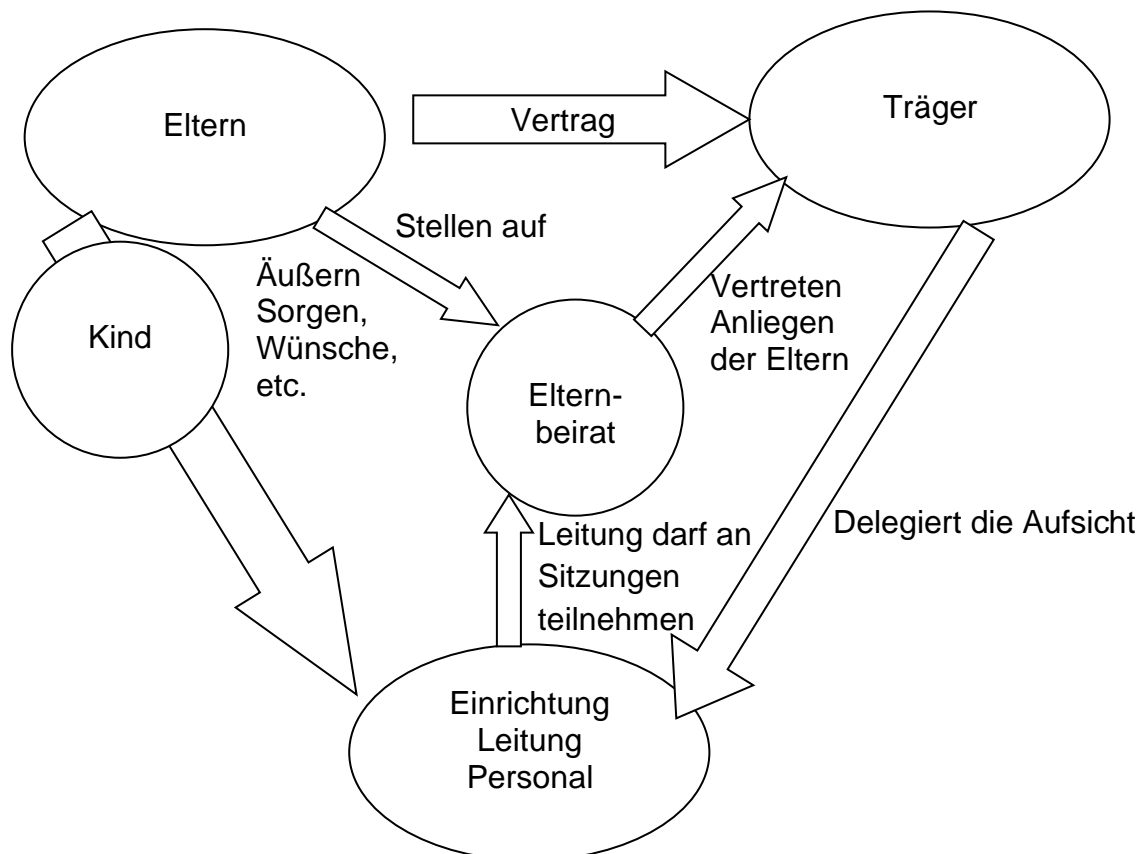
Eltern

Vertrag

Träger

Stellen auf

Äußern Sorgen, Wünsche, etc.

Kind

Vertreten Anliegen der Eltern

Elternbeirat

Leitung darf an Sitzungen teilnehmen

Delegiert die Aufsicht

Einrichtung Leitung Personal